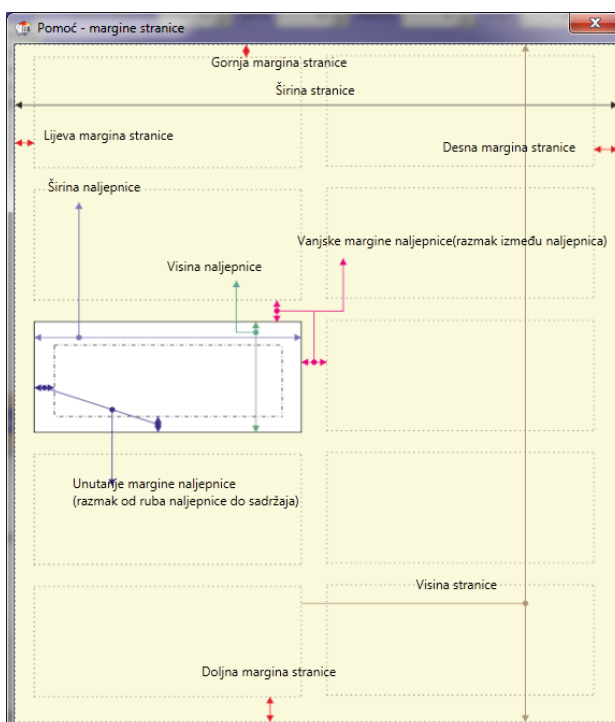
Pomoć - margine stranice

Gornja margina stranice

Širina stranice

Lijeva margina stranice

Desna margina stranice

Širina naljepnice

Vanjske margine naljepnice(razmak između naljepnica)

Visina naljepnice

Unutarnje margine naljepnice
(razmak od ruba naljepnice do sadržaja)

Visina stranice

Doljna margina stranice